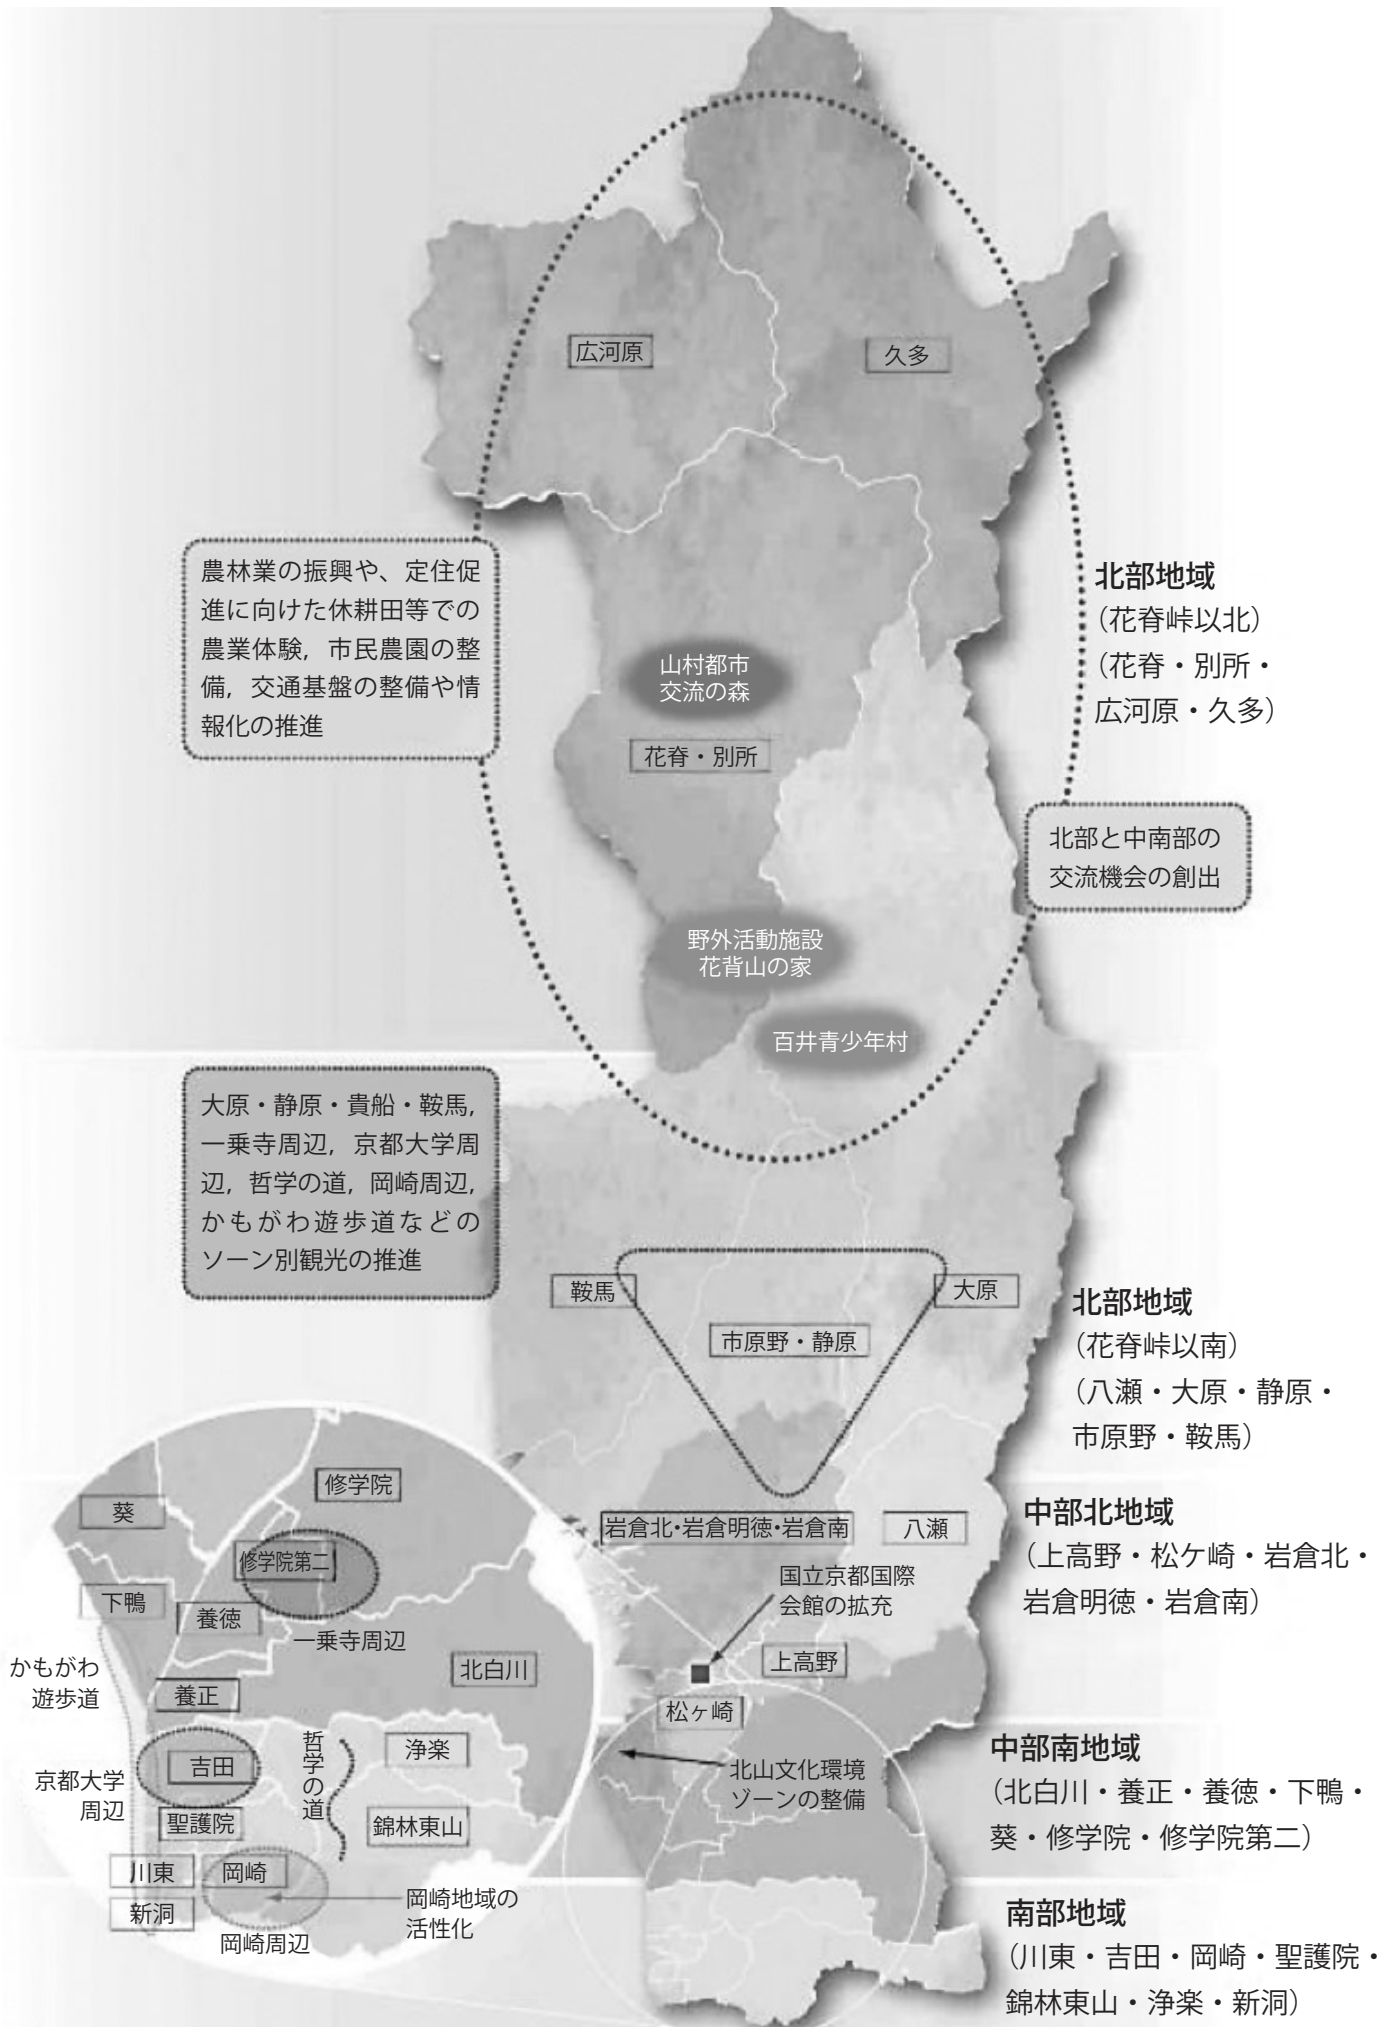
広河原

久多

農林業の振興や、定住促進に向けた休耕田等での農業体験，市民農園の整備，交通基盤の整備や情報化の推進

山村都市交流の森

花脊・別所

北部地域
（花脊峠以北）
（花脊・別所・広河原・久多）

北部と中南部の交流機会の創出

野外活動施設花背山の家

百井青少年村

大原・静原・貴船・鞍馬，一乗寺周辺，京都大学周辺，哲学の道，岡崎周辺，かもがわ遊歩道などのゾーン別観光の推進

鞍馬

大原

市原野・静原

北部地域
（花脊峠以南）
（八瀬・大原・静原・市原野・鞍馬）

修学院

葵

修学院第二

下鴨

養徳

一乗寺周辺

北白川

かもがわ遊歩道

養正

吉田

京都大学周辺

哲学の道

浄楽

聖護院

錦林東山

川東

岡崎

新洞

岡崎周辺

岡崎地域の活性化

岩倉北・岩倉明徳・岩倉南

八瀬

中部北地域
（上高野・松ケ崎・岩倉北・岩倉明徳・岩倉南）

国立京都国際会館の拡充

上高野

松ヶ崎

北山文化環境ゾーンの整備

中部南地域
（北白川・養正・養徳・下鴨・葵・修学院・修学院第二）

南部地域
（川東・吉田・岡崎・聖護院・錦林東山・浄楽・新洞）